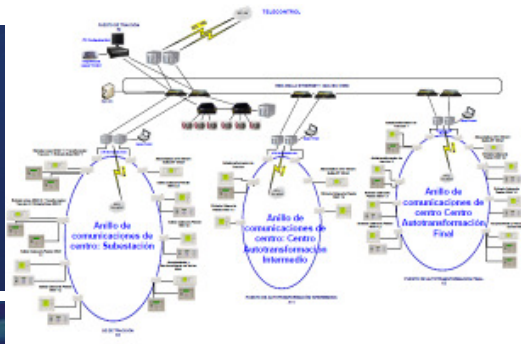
TELECONTROL

PUESTO DE TRACCIÓN

Anillo de comunicaciones de centro: Subestación

Anillo de comunicaciones de centro: Centro Autotransformación Intermedio

Anillo de comunicaciones de centro Centro Autotransformación Final

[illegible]